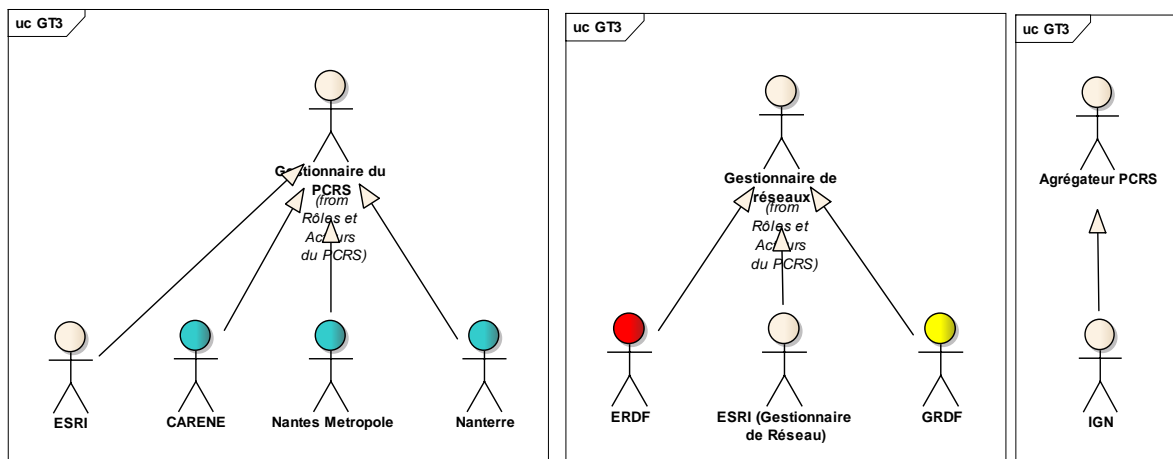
uc GT3

Gestionnaire du PCRS
(from Rôles et Acteurs du PCRS)

ESRI

CARENE

Nantes Metropole

Nanterre

uc GT3

Gestionnaire de réseaux
(from Rôles et Acteurs du PCRS)

ERDF

ESRI (Gestionnaire de Réseau)

GRDF

uc GT3

Agrégateur PCRS

IGN